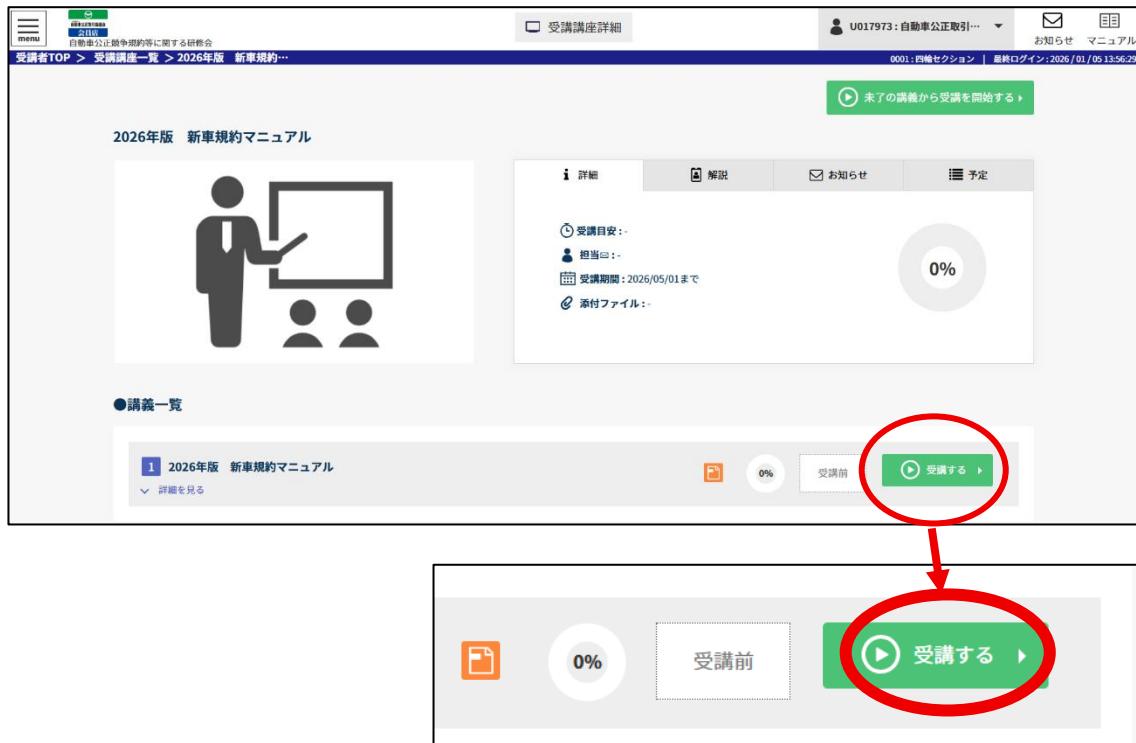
menu

自動車公正競争規約等に関する研修会

受講講座詳細

U017973：自動車公正取引…

お知らせ　マニュアル

受講者TOP ＞ 受講講座一覧 ＞ 2026年版　新車規約…

0001：四輪セクション ｜ 最終ログイン：2026 / 01 / 05 13:56:29

未了の講義から受講を開始する

2026年版　新車規約マニュアル

詳細　解説　お知らせ　予定

受講目安：-
担当：-
受講期間：2026/05/01まで
添付ファイル：-

0%

●講義一覧

1 2026年版　新車規約マニュアル
詳細を見る

0%　受講前　受講する

0%　受講前　受講する